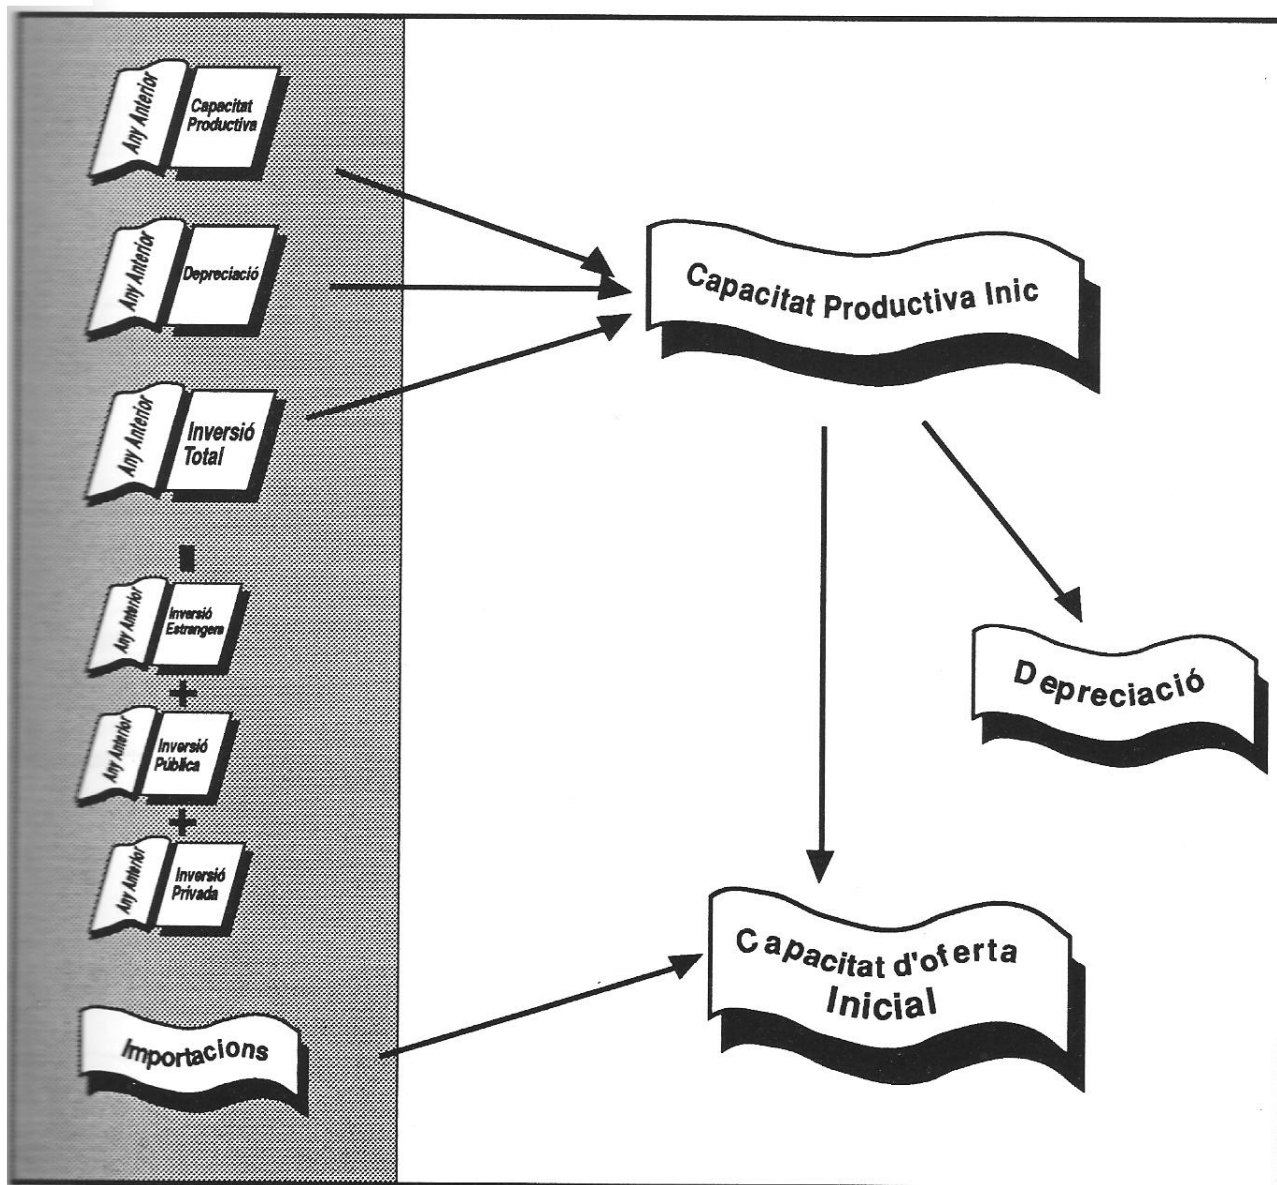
Any Anterior
Capacitat Productiva

Any Anterior
Depreciació

Any Anterior
Inversió Total

-

Any Anterior
Inversió Estrangera

+

Any Anterior
Inversió Pública

+

Any Anterior
Inversió Privada

Importacions

Capacitat Productiva Inic

Depreciació

Capacitat d'oferta Inicial